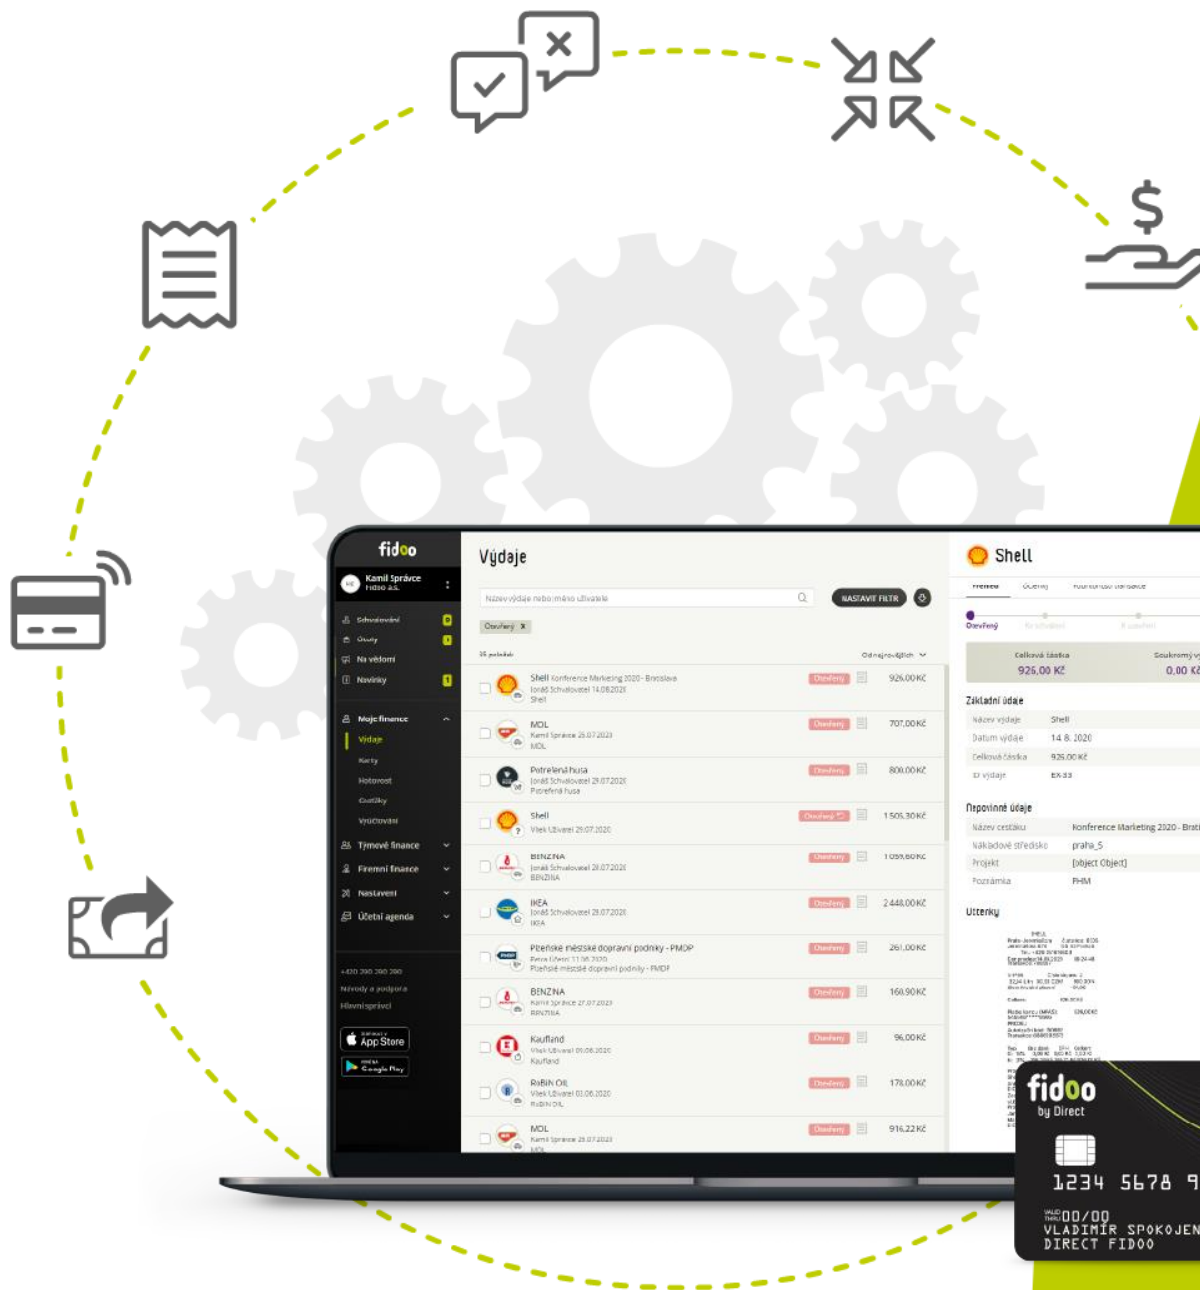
fidoo

Kamil Správce
Fidoo a.s.

Schvalování
Účety
Na vědomí
Novinky

Moje finance
Výdaje
Karty
Hotovost
Cestiky
Vyúčtování
Týmové finance
Firemní finance
Nastavení
Účetní agenda

+420 200 200 200
Návody a podpora
Hlavní správci

App Store
Google Play

Výdaje

Název výdaje nebo jméno uživatele

NASTAVIT FILTR

Otevřený X

Od nejnovějších

| | | | |
|---|---|---|---|
| Shell Konference Marketing 2020 - Bratislava | Otevřený | | 926,00 Kč |
| MOL | Otevřený | | 707,00 Kč |
| Potrefená husa | Otevřený | | 800,00 Kč |
| Shell | Otevřený | | 1 505,30 Kč |
| BENZINA | Otevřený | | 1 059,60 Kč |
| IKEA | Otevřený | | 2 448,00 Kč |
| Plzeňské městské dopravní podniky - PMDP | Otevřený | | 261,00 Kč |
| BENZINA | Otevřený | | 160,90 Kč |
| Kaufland | Otevřený | | 96,00 Kč |
| RoBiN OIL | Otevřený | | 178,00 Kč |
| MOL | Otevřený | | 916,22 Kč |

Shell

Otevřený

Celková částka
926,00 Kč

Soukromý v
0,00 Kč

Základní údaje

| | |
|---|---|
| Název výdaje | Shell |
| Datum výdaje | 14. 8. 2020 |
| Celková částka | 926,00 Kč |
| ID výdaje | EX-33 |

Nepovinné údaje

| | |
|---|---|
| Název cestáku | Konference Marketing 2020 - Brati |
| Nákladové středisko | praha_5 |
| Projekt | [object Object] |
| Poznámka | PHM |

Účtenky

fidoo
by Direct
1234 5678 9
00/00
VLADIMÍR SPOKOJEN
DIRECT FIDOO